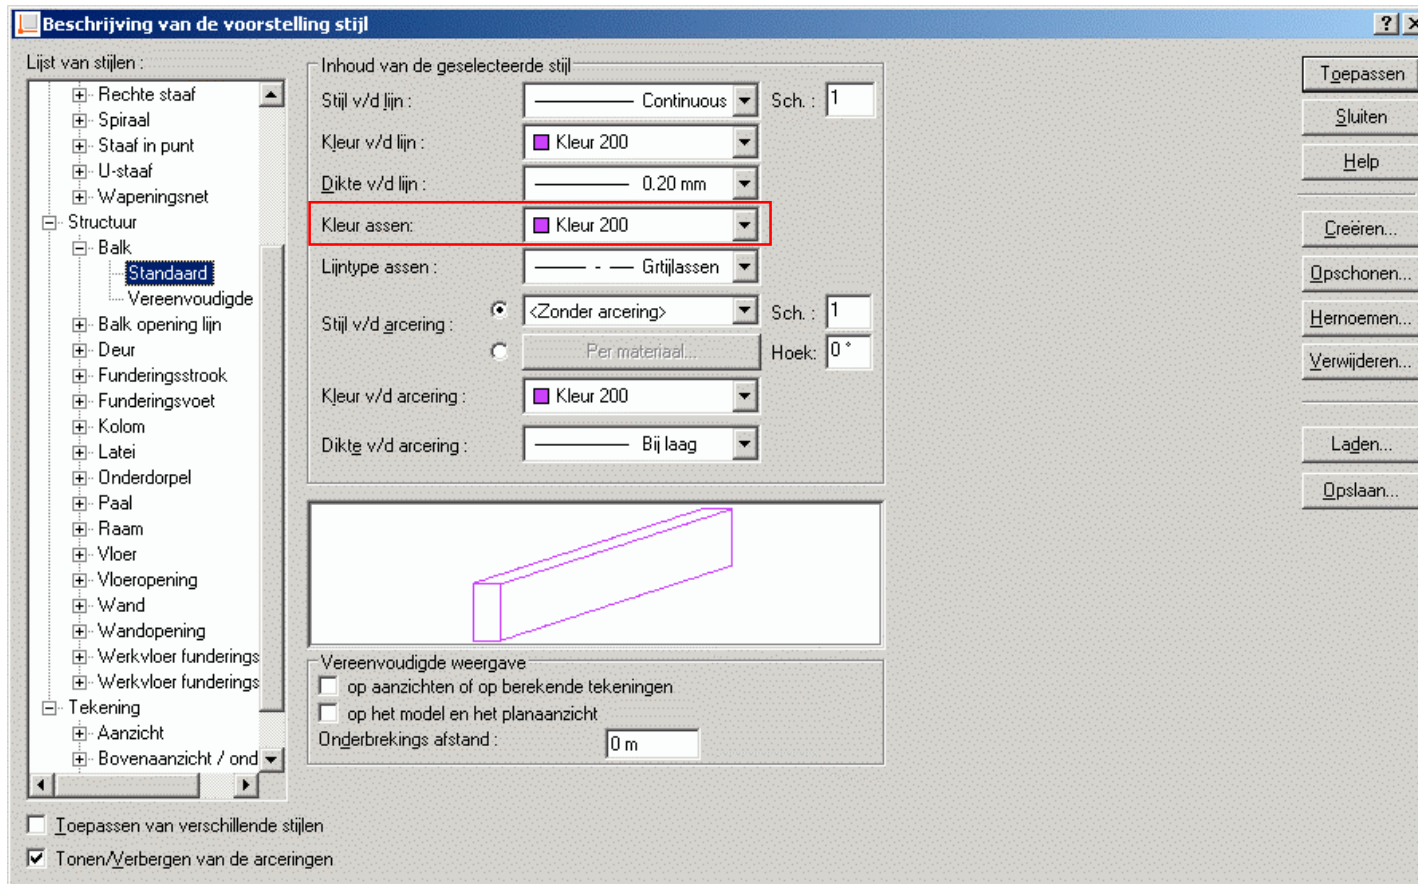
Beschrijving van de voorstelling stijl

?

Lijst van stijlen :

Rechte staaf
Spiraal
Staaf in punt
U-staaf
Wapeningsnet
Structuur
Balk
Standaard
Vereenvoudigde
Balk opening lijn
Deur
Funderingsstrook
Funderingsvoet
Kolom
Latei
Onderdorpel
Paal
Raam
Vloer
Vloeropening
Wand
Wandopening
Werkvloer funderings
Werkvloer funderings
Tekening
Aanzicht
Bovenaanzicht / ond

Inhoud van de geselecteerde stijl

Stijl v/d lijn : Continuous Sch. : 1
Kleur v/d lijn : Kleur 200
Dikte v/d lijn : 0.20 mm
Kleur assen: Kleur 200
Lijntype assen : Grtijlassen
Stijl v/d arcering : <Zonder arcering> Sch. : 1
Per materiaal... Hoek: 0 °
Kleur v/d arcering : Kleur 200
Dikte v/d arcering : Bij laag

Vereenvoudigde weergave
op aanzichten of op berekende tekeningen
op het model en het planaanzicht
Onderbrekings afstand : 0 m

Toepassen
Sluiten
Help
Creëren...
Opschonen...
Hernoemen...
Verwijderen...
Laden...
Opslaan...

Toepassen van verschillende stijlen
Tonen/Verbergen van de arceringen